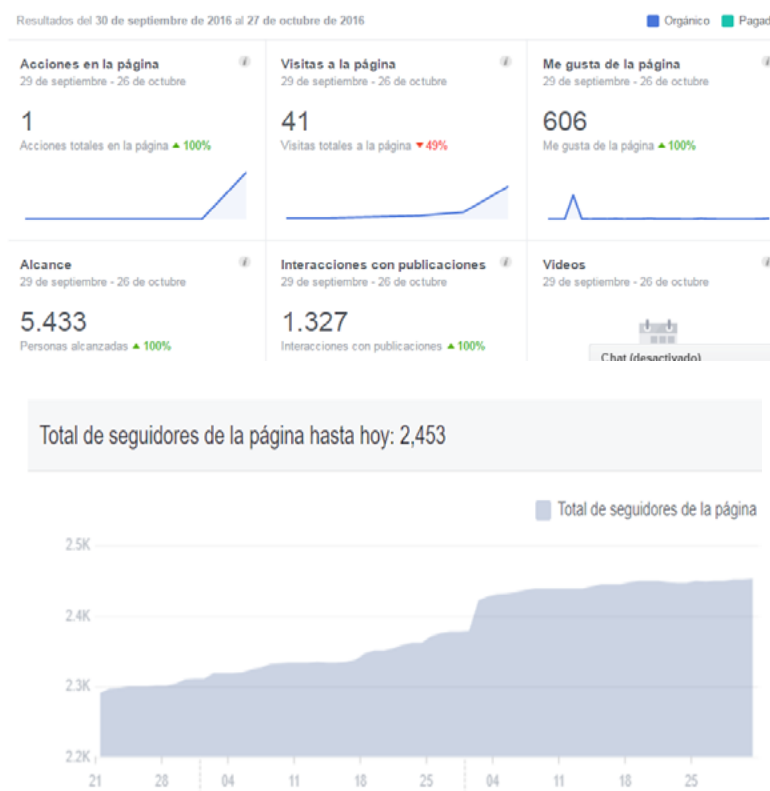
Resultados del 30 de septiembre de 2016 al 27 de octubre de 2016

Orgánico Pagad

Acciones en la página
29 de septiembre - 26 de octubre
1
Acciones totales en la página ▲ 100%

Visitas a la página
29 de septiembre - 26 de octubre
41
Visitas totales a la página ▼ 49%

Me gusta de la página
29 de septiembre - 26 de octubre
606
Me gusta de la página ▲ 100%

Alcance
29 de septiembre - 26 de octubre
5.433
Personas alcanzadas ▲ 100%

Interacciones con publicaciones
29 de septiembre - 26 de octubre
1.327
Interacciones con publicaciones ▲ 100%

Videos
29 de septiembre - 26 de octubre

Chat (desactivado)

Total de seguidores de la página hasta hoy: 2,453

Total de seguidores de la página

2.5K
2.4K
2.3K
2.2K

21 28 04 11 18 25 04 11 18 25